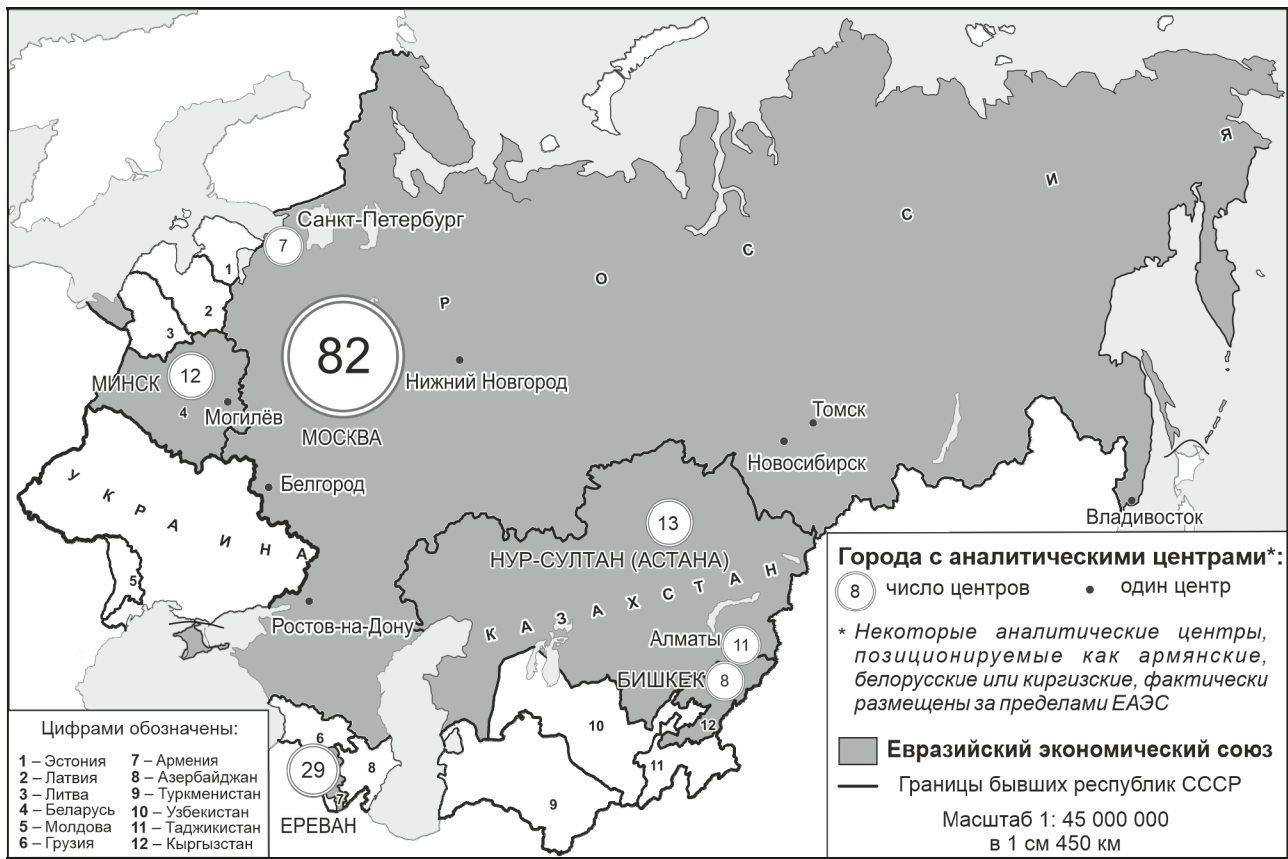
Санкт-Петербург
7
1
2
3
Р
О
С
С
И
Я
82
МИНСК
12
4
Могилёв
Нижний Новгород
МОСКВА
Томск
Новосибирск
Белгород
У
К
Р
А
И
Н
А
5
13
НУР-СУЛТАН (АСТАНА)
К
А
З
А
Х
С
Т
А
Н
Владивосток
Ростов-на-Дону
Алматы
11
БИШКЕК
8
12
10
11
9
6
29
7
8
ЕРЕВАН

Цифрами обозначены:

1 – Эстония
2 – Латвия
3 – Литва
4 – Беларусь
5 – Молдова
6 – Грузия
7 – Армения
8 – Азербайджан
9 – Туркменистан
10 – Узбекистан
11 – Таджикистан
12 – Кыргызстан

Города с аналитическими центрами*:
8 число центров
• один центр

* Некоторые аналитические центры, позиционируемые как армянские, белорусские или киргизские, фактически размещены за пределами ЕАЭС

Евразийский экономический союз
Границы бывших республик СССР

Масштаб 1: 45 000 000
в 1 см 450 км